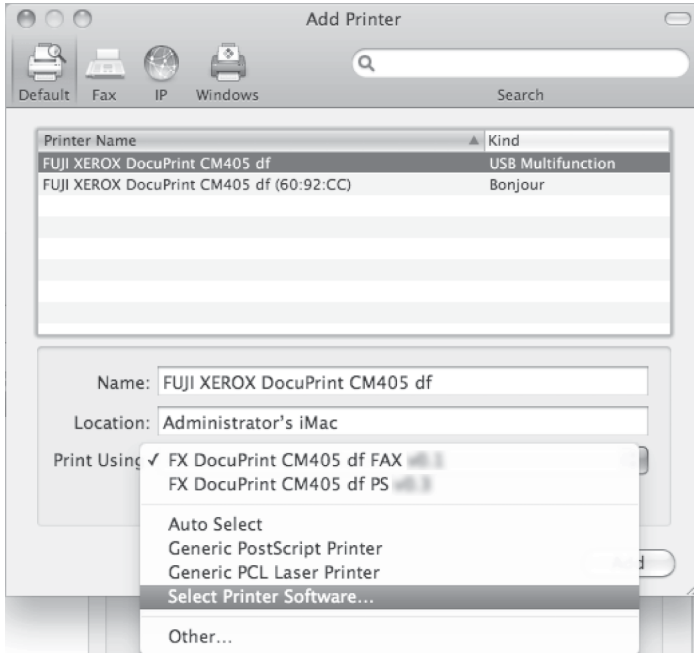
Add Printer

Default Fax IP Windows

Search

| Printer Name | Kind |
|---|---|
| FUJI XEROX DocuPrint CM405 df | USB Multifunction |
| FUJI XEROX DocuPrint CM405 df (60:92:CC) | Bonjour |

Name: FUJI XEROX DocuPrint CM405 df

Location: Administrator's iMac

Print Using ✓ FX DocuPrint CM405 df FAX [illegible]
FX DocuPrint CM405 df PS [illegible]

Auto Select
Generic PostScript Printer
Generic PCL Laser Printer
Select Printer Software...

Other...

Add